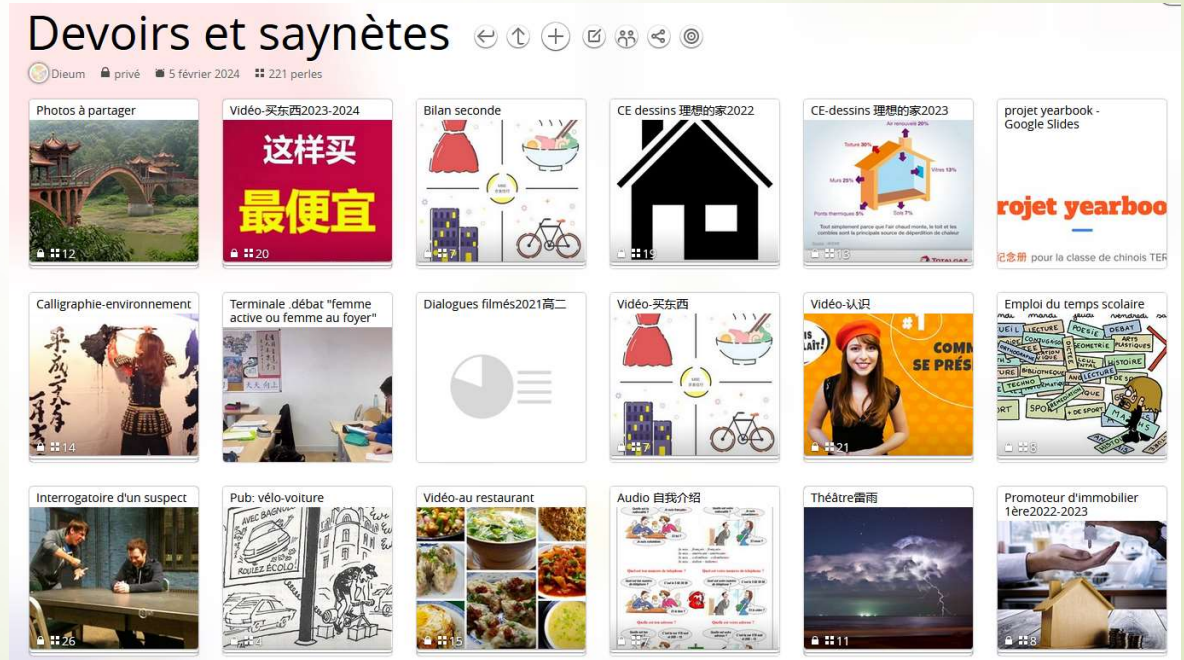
Devoirs et saynètes

Dieum privé 5 février 2024 221 perles

Photos à partager
12

Vidéo-买东西2023-2024
这样买
最便宜
20

Bilan seconde
7

CE dessins 理想的家2022
19

CE-dessins 理想的家2023
13

projet yearbook - Google Slides
rojet yearboo
纪念册 pour la classe de chinois TER

Calligraphie-environnement
14

Terminale .débat "femme active ou femme au foyer"

Dialogues filmés2021高二

Vidéo-买东西
7

Vidéo-认识
COMM
SE PRÉS
21

Emploi du temps scolaire
LECTURE
POÉSIE
DÉBAT
GÉOMÉTRIE
ARTS PLASTIQUES
HISTOIRE
BIBLIOTHÈQUE
LECTURE
TECHNO
SPORT
MATHS
8

Interrogatoire d'un suspect
26

Pub: vélo-voiture
AVEC BAGNOLE
ROULEZ ÉCOLO
14

Vidéo-au restaurant
15

Audio 自我介绍

Théâtre雷雨
11

Promoteur d'immobilier 1ère2022-2023
8